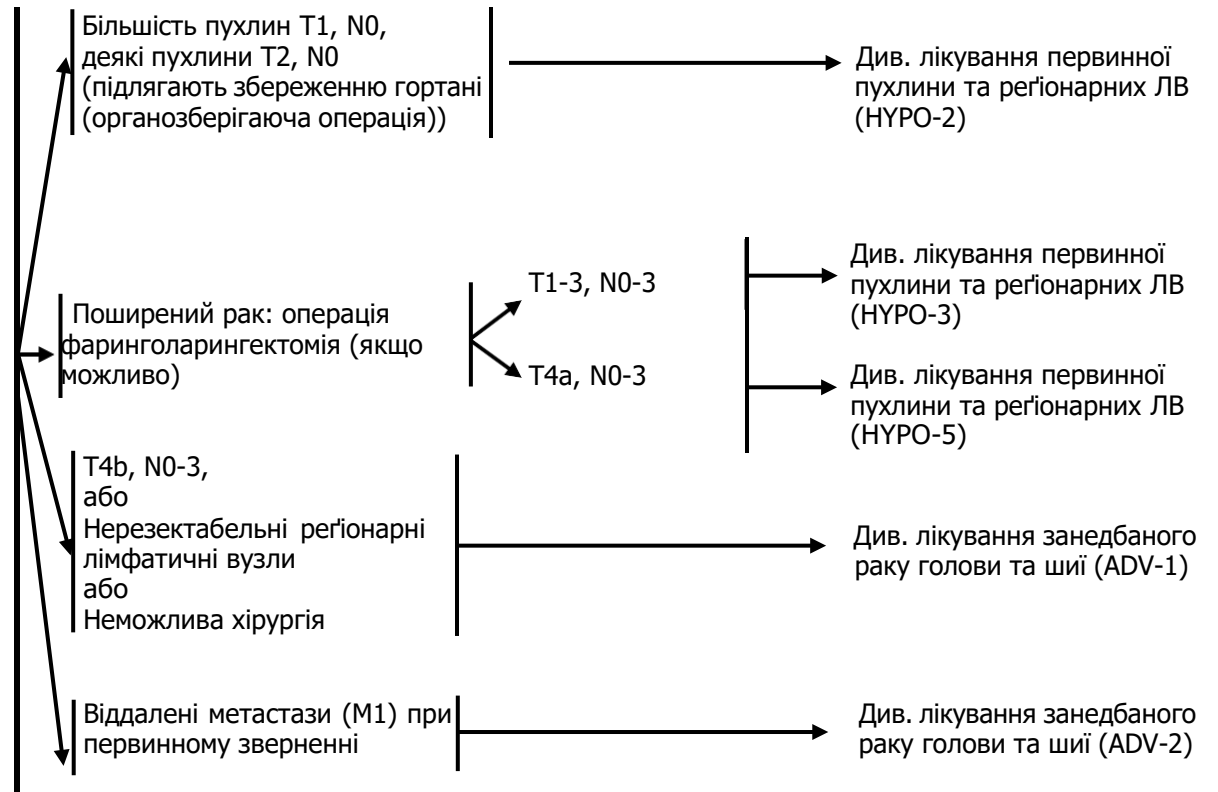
Більшість пухлин T1, N0, деякі пухлини T2, N0 (підлягають збереженню гортані (органозберігаюча операція))

Див. лікування первинної пухлини та реґіонарних ЛВ (HYPO-2)

Поширений рак: операція фаринголарингектомія (якщо можливо)

T1-3, N0-3

Див. лікування первинної пухлини та реґіонарних ЛВ (HYPO-3)

T4a, N0-3

Див. лікування первинної пухлини та реґіонарних ЛВ (HYPO-5)

T4b, N0-3,
або
Нерезектабельні реґіонарні лімфатичні вузли
або
Неможлива хірургія

Див. лікування занедбаного раку голови та шиї (ADV-1)

Віддалені метастази (M1) при первинному зверненні

Див. лікування занедбаного раку голови та шиї (ADV-2)